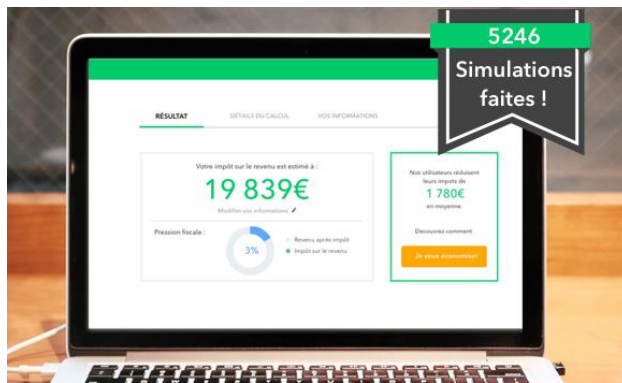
5246
Simulations faites !

RÉSULTAT
DÉTAILS DU CALCUL
VOS INFORMATIONS

Votre impôt sur le revenu est estimé à :
19 839€
Modifier vos informations

Pression fiscale :
3%
Revenu après impôt
Impôt sur le revenu

Nos utilisateurs réduisent leurs impôts de
1 780€
en moyenne.

Découvrez comment

Je veux économiser